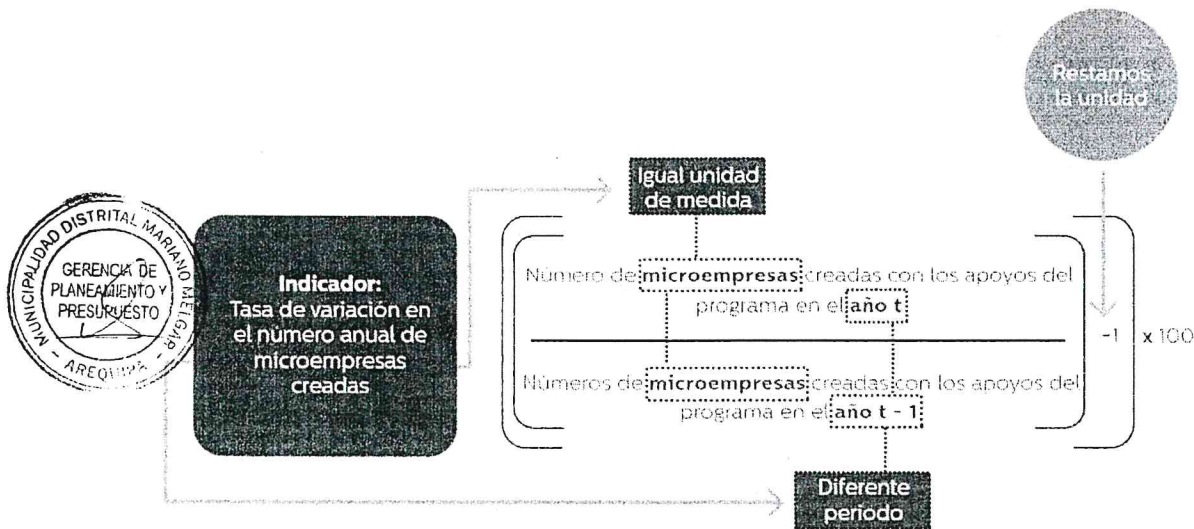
Restamos la unidad

Igual unidad de medida

MUNICIPALIDAD DISTRITAL MARIANO MELGAR
GERENCIA DE PLANEAMIENTO Y PRESUPUESTO
AREQUIPA

Indicador:
Tasa de variación en el número anual de microempresas creadas

Número de microempresas creadas con los apoyos del programa en el año t

Números de microempresas creadas con los apoyos del programa en el año t - 1

-1

x 100

Diferente periodo